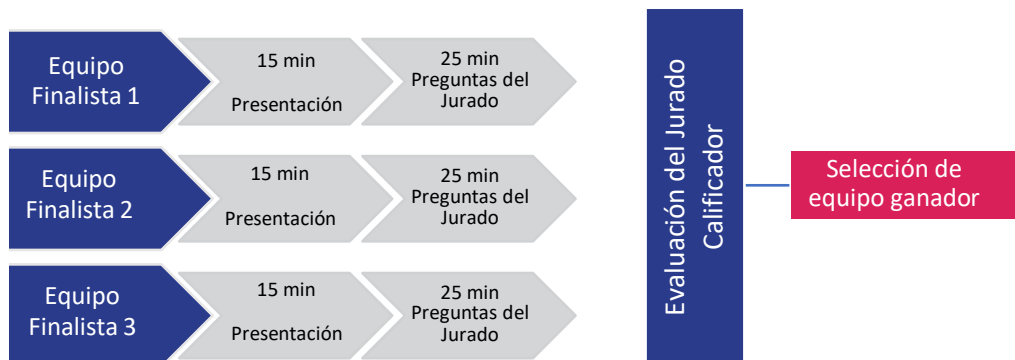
Equipo Finalista 1

15 min

Presentación

25 min Preguntas del Jurado

Equipo Finalista 2

15 min

Presentación

25 min Preguntas del Jurado

Equipo Finalista 3

15 min

Presentación

25 min Preguntas del Jurado

Evaluación del Jurado Calificador

Selección de equipo ganador